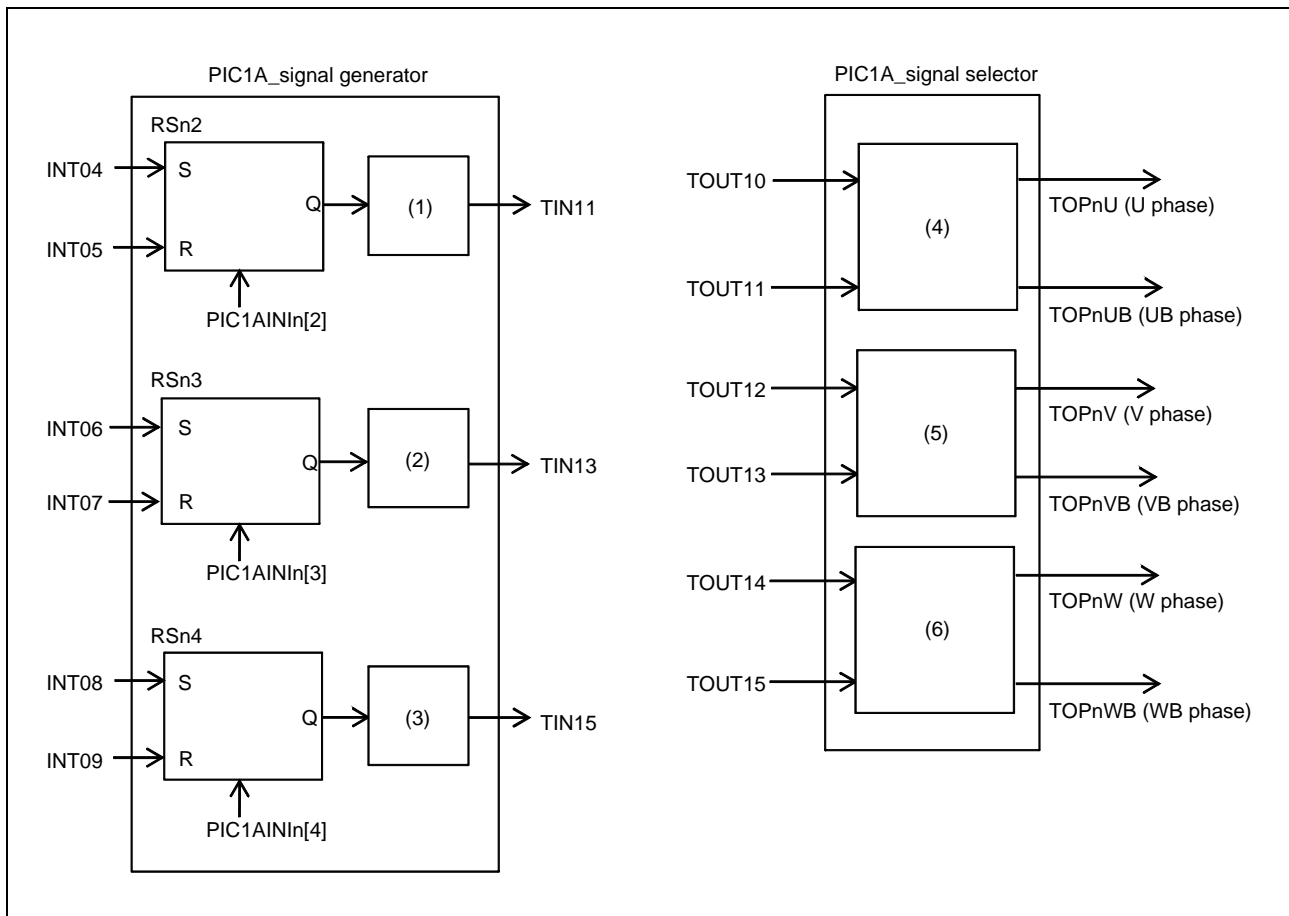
PIC1A_signal generator

RSn2
INT04 S
INT05 R
Q
(1)
TIN11
PIC1AINIn[2]

RSn3
INT06 S
INT07 R
Q
(2)
TIN13
PIC1AINIn[3]

RSn4
INT08 S
INT09 R
Q
(3)
TIN15
PIC1AINIn[4]

PIC1A_signal selector

TOUT10
TOUT11
(4)
TOPnU (U phase)
TOPnUB (UB phase)

TOUT12
TOUT13
(5)
TOPnV (V phase)
TOPnVB (VB phase)

TOUT14
TOUT15
(6)
TOPnW (W phase)
TOPnWB (WB phase)